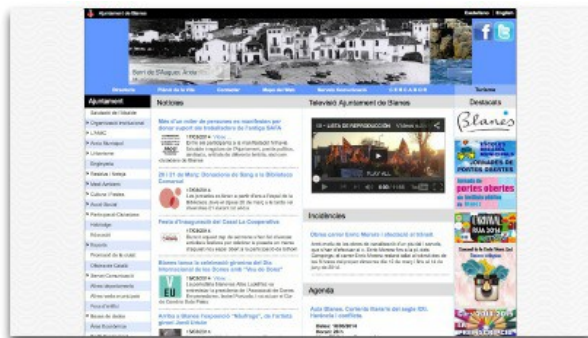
Ajuntament de Blanes

Català | English

Barri de S'Auguer. Anys

Ajuntament

Notícies

Mes d'un miler de persones es manifesten per donar suport als treballadors de l'antiga SAFA

28 i 31 de Maig: Donacions de Sang a la Biblioteca Comarcal

Festa d'Inauguració del Casal La Cooperativa

Blanes lluma la celebració gironina del Dia Internacional de les Dones amb "Veu de Dona"

Arriba a Blanes l'exposició "Mutirigo", de l'artista gironí Jordi Lloret

Televisió Ajuntament de Blanes

Incidències

Obres carrer Enric Morera i afectació al trànsit

Agenda

Aula Blanes. Conferència Història del segle XXI.

Destacats

Blanes

portes obertes

CARNAVAL BLANES 2014

Carnaval